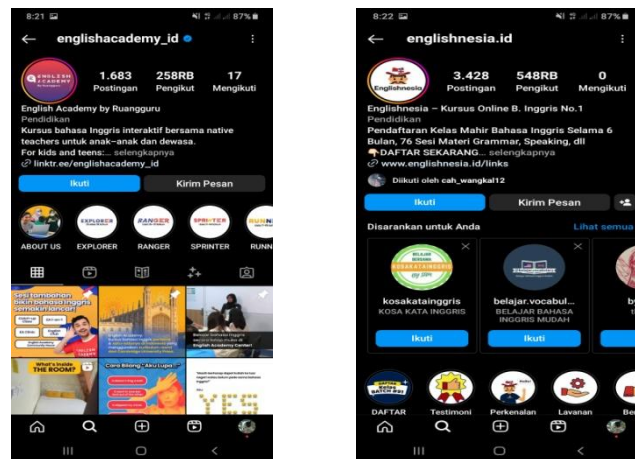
8:21
87%
englishacademy_id
1.683 Postingan
258RB Pengikut
17 Mengikuti
English Academy by Ruangguru
Pendidikan
Kursus bahasa Inggris interaktif bersama native teachers untuk anak-anak dan dewasa.
For kids and teens:... selengkapnya
linktr.ee/englishacademy_id
Ikuti
Kirim Pesan
ABOUT US
EXPLORER
RANGER
SPRINTER
RUNN
Sesi tambahan bikin bahasa Inggris semakin lancar!
What's inside THE ROOM?
Cara Bilang "Aku Lupa"
YES

8:22
87%
englishnesia.id
3.428 Postingan
548RB Pengikut
0 Mengikuti
Englishnesia
Englishnesia – Kursus Online B. Inggris No.1
Pendidikan
Pendaftaran Kelas Mahir Bahasa Inggris Selama 6 Bulan, 76 Sesi Materi Grammar, Speaking, dll
DAFTAR SEKARANG... selengkapnya
www.englishnesia.id/links
Diikuti oleh cah_wangkal12
Ikuti
Kirim Pesan
Disarankan untuk Anda
Lihat semua
kosakatainggris
KOSA KATA INGGRIS
Ikuti
belajar.vocabul...
BELAJAR BAHASA INGGRIS MUDAH
Ikuti
DAFTAR
Testimoni
Perkenalan
Layanan